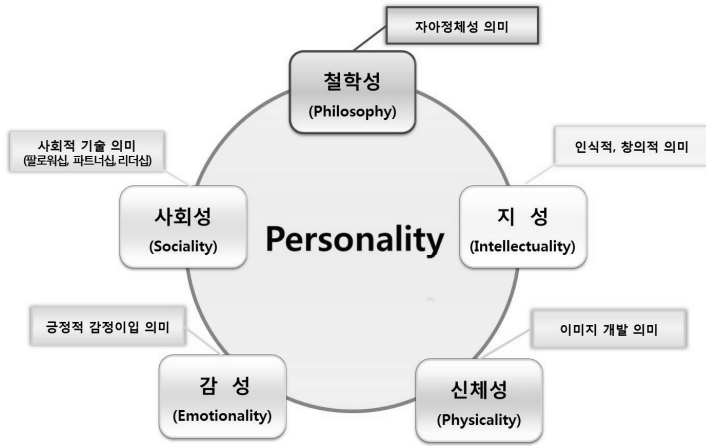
자아정체성 의미

철학성
(Philosophy)

사회적 기술 의미
(팔로워십, 파트너십, 리더십)

인식적, 창의적 의미

사회성
(Sociality)

Personality

지 성
(Intellectuality)

긍정적 감정이입 의미

이미지 개발 의미

감 성
(Emotionality)

신체성
(Physicality)